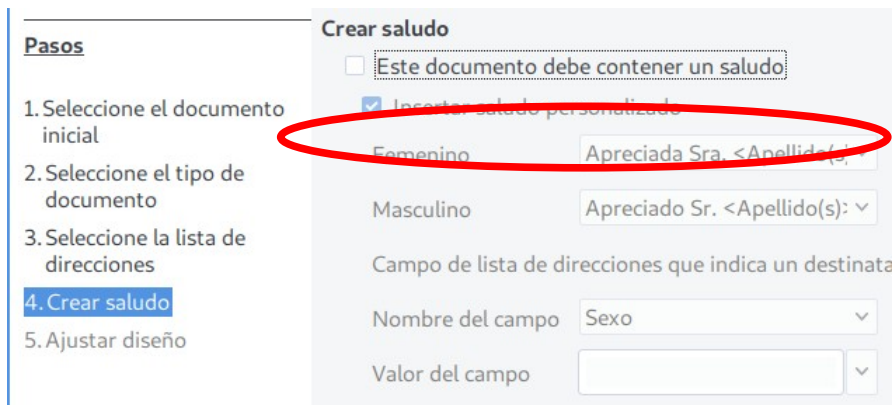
Pasos

1. Seleccione el documento inicial

2. Seleccione el tipo de documento

3. Seleccione la lista de direcciones

4. Crear saludo

5. Ajustar diseño

Crear saludo

Este documento debe contener un saludo

Insertar saludo personalizado

Femenino Apreciada Sra. <Apellido(s)

Masculino Apreciado Sr. <Apellido(s)>

Campo de lista de direcciones que indica un destinata

Nombre del campo Sexo

Valor del campo